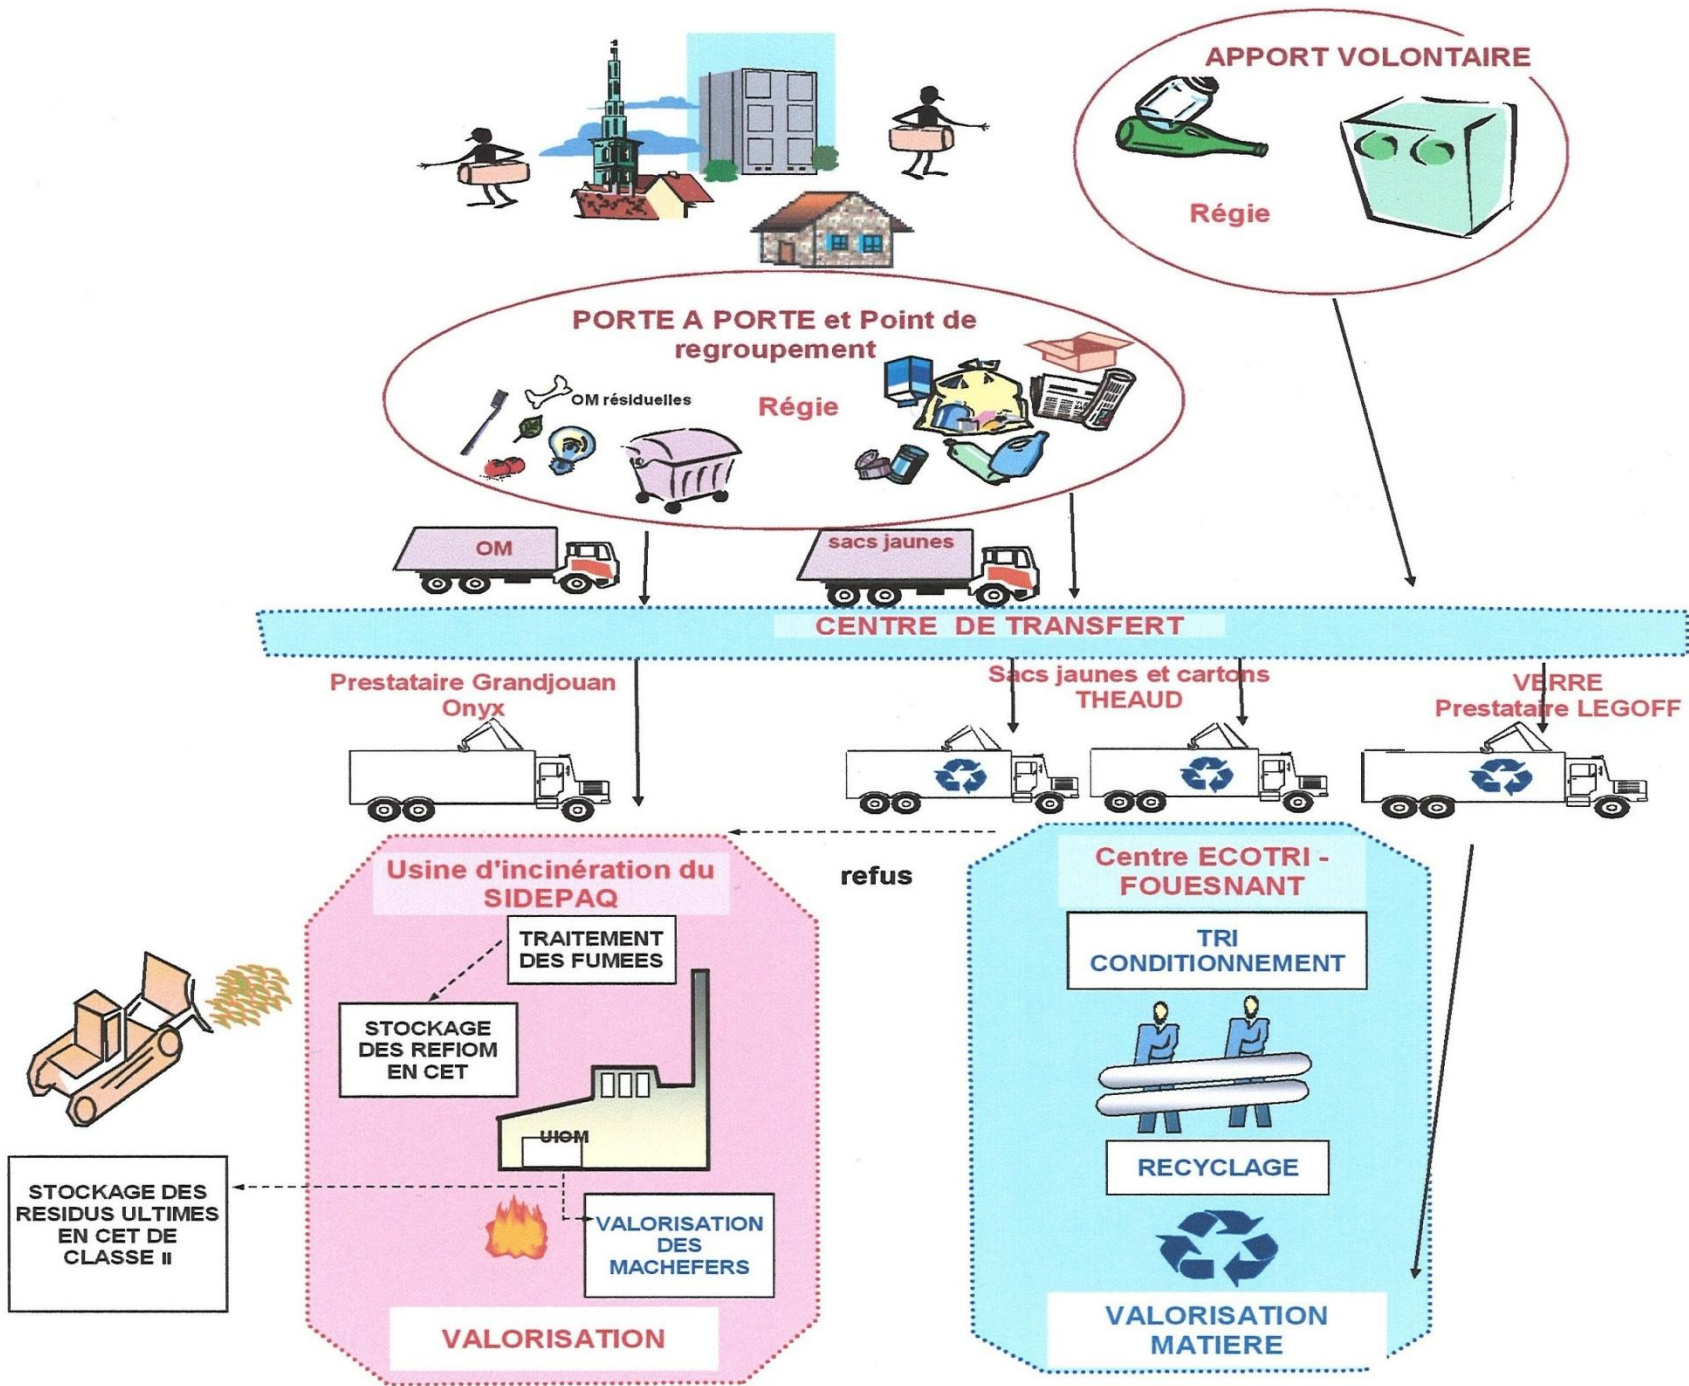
APPORT VOLONTAIRE

Régie

PORTE A PORTE et Point de regroupement

OM résiduelles

Régie

OM

sacs jaunes

CENTRE DE TRANSFERT

Prestataire Grandjouan Onyx

Sacs jaunes et cartons THEAUD

VERRE Prestataire LEGOFF

refus

Usine d'incinération du SIDEPAQ

TRAITEMENT DES FUMEES

STOCKAGE DES REFIOM EN CET

UIOM

STOCKAGE DES RESIDUS ULTIMES EN CET DE CLASSE II

VALORISATION DES MACHEFERS

VALORISATION

Centre ECOTRI - FOUESNANT

TRI CONDITIONNEMENT

RECYCLAGE

VALORISATION MATIERE